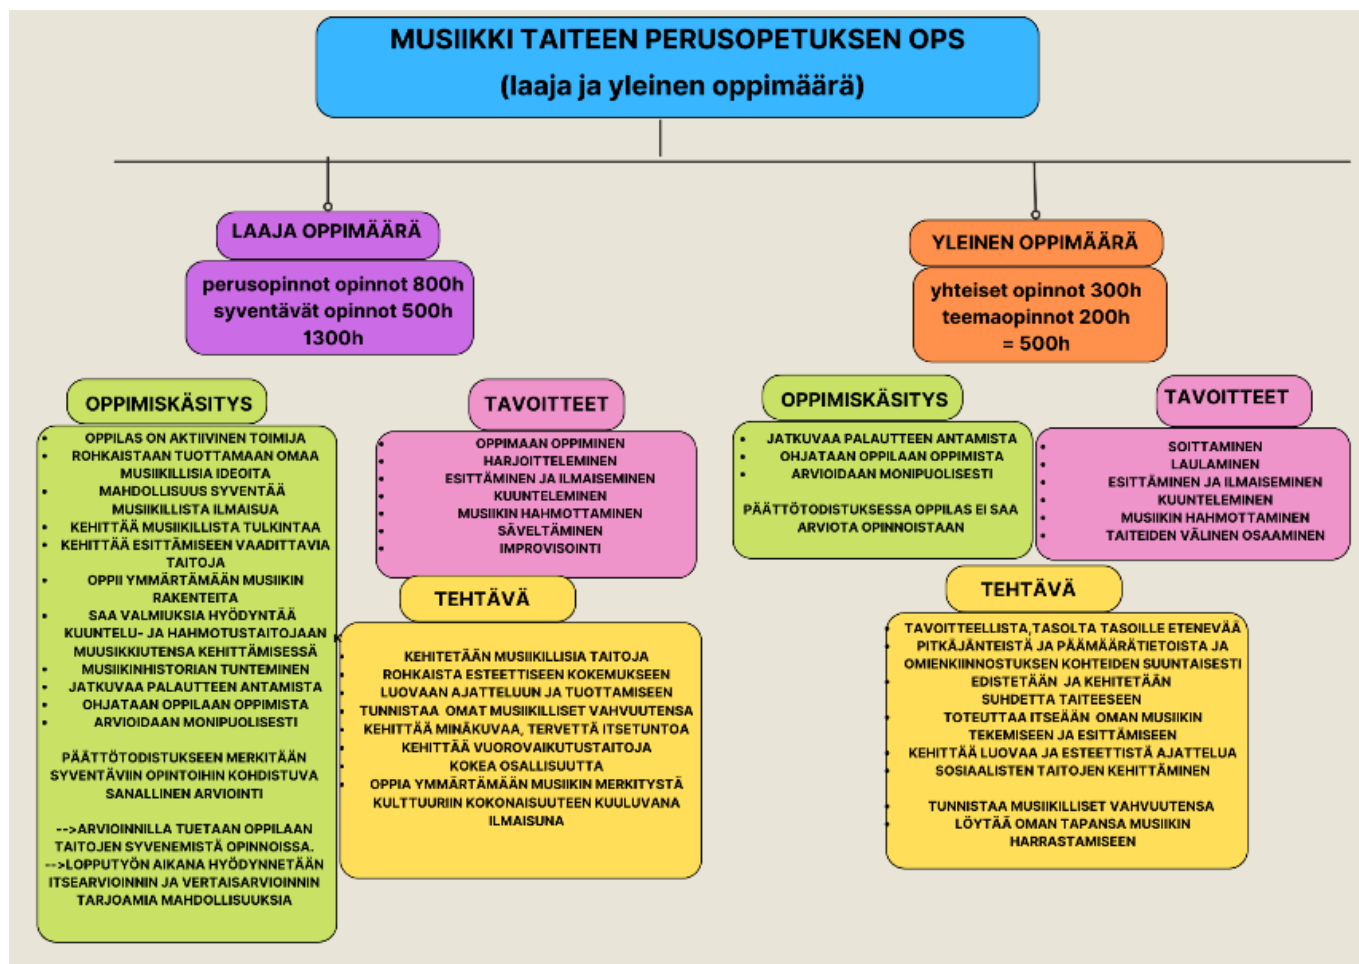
MUSIIKKI TAITEEN PERUSOPETUKSEN OPS
(laaja ja yleinen oppimäärä)

LAAJA OPPIMÄÄRÄ

perusopinnot opinnot 800h
syventävät opinnot 500h
1300h

OPPIMISKÄSITYS

- OPPILAS ON AKTIIVINEN TOIMIJA
- ROHKAISTAAN TUOTTAMAAN OMAA MUSIIKILLISIA IDEOITA
- MAHDOLLISUUS SYVENTÄÄ MUSIIKILLISTA ILMAISUA
- KEHITTÄÄ MUSIIKILLISTA TULKINTAA
- KEHITTÄÄ ESITTÄMISEEN VAADITTAVIA TAITOJA
- OPPII YMMÄRTÄMÄÄN MUSIIKIN RAKENTEITA
- SAA VALMIUKSIA HYÖDYNTÄÄ KUUNTELU- JA HAHMOTUSTAITOJAAN MUUSIKKIUTENSA KEHITTÄMISESSÄ
- MUSIIKINHISTORIAN TUNTEMINEN
- JATKUVAA PALAUTTEEN ANTAMISTA
- OHJATAAN OPPILAAN OPPIMISTA
- ARVIOIDAAN MONIPUOLISESTI

PÄÄTTÖTODISTUKSEEN MERKITÄÄN SYVENTÄVIIN OPINTOIHIN KOHDISTUVA SANALLINEN ARVIOINTI

-->ARVIOINNILLA TUETAAN OPPILAAN TAITOJEN SYVENEMISTÄ OPINNOISSA.
-->LOPPUTYÖN AIKANA HYÖDYNNETÄÄN ITSEARVIOINNIN JA VERTAISARVIOINNIN TARJOAMIA MAHDOLLISUUKSIA

TAVOITTEET

- OPPIMAAN OPPIMINEN
- HARJOITTELEMINEN
- ESITTÄMINEN JA ILMAISEMINEN
- KUUNTELEMINEN
- MUSIIKIN HAHMOTTAMINEN
- SÄVELTÄMINEN
- IMPROVISOINTI

TEHTÄVÄ

- KEHITETÄÄN MUSIIKILLISIA TAITOJA
- ROHKAISTA ESTEETTISEEN KOKEMUKSEEN
- LUOVAAN AJATTELUUN JA TUOTTAMISEEN
- TUNNISTAA OMAT MUSIIKILLISET VAHVUUTENSA
- KEHITTÄÄ MINÄKUVAA, TERVETTÄ ITSETUNTOA
- KEHITTÄÄ VUOROVAIKUTUSTAITOJA
- KOKEA OSALLISUUTTA
- OPPIA YMMÄRTÄMÄÄN MUSIIKIN MERKITYSTÄ KULTTUURIN KOKONAISUUTEEN KUULUVANA ILMAISUNA

YLEINEN OPPIMÄÄRÄ

yhteiset opinnot 300h
teemaopinnot 200h
= 500h

OPPIMISKÄSITYS

- JATKUVAA PALAUTTEEN ANTAMISTA
- OHJATAAN OPPILAAN OPPIMISTA
- ARVIOIDAAN MONIPUOLISESTI

PÄÄTTÖTODISTUKSESSA OPPILAS EI SAA ARVIOTA OPINNOISTAAN

TAVOITTEET

- SOITTAMINEN
- LAULAMINEN
- ESITTÄMINEN JA ILMAISEMINEN
- KUUNTELEMINEN
- MUSIIKIN HAHMOTTAMINEN
- TAITEIDEN VÄLINEN OSAAMINEN

TEHTÄVÄ

- TAVOITTEELLISTA, TASOLTA TASOILLE ETENEVÄÄ PITKÄJÄNTEISTÄ JA PÄÄMÄÄRÄTIETOISTA JA OMIENKIINNOSTUKSEN KOHTEIDEN SUUNTAISESTI
- EDISTETÄÄN JA KEHITETÄÄN SUHDETTA TAITEESEEN
- TOTEUTTAA ITSEÄÄN OMAN MUSIIKIN TEKEMISEEN JA ESITTÄMISEEN
- KEHITTÄÄ LUOVAA JA ESTEETTISTÄ AJATTELUA
- SOSIAALISTEN TAITOJEN KEHITTÄMINEN

- TUNNISTAA MUSIIKILLISET VAHVUUTENSA
- LÖYTÄÄ OMAN TAPANSA MUSIIKIN HARRASTAMISEEN